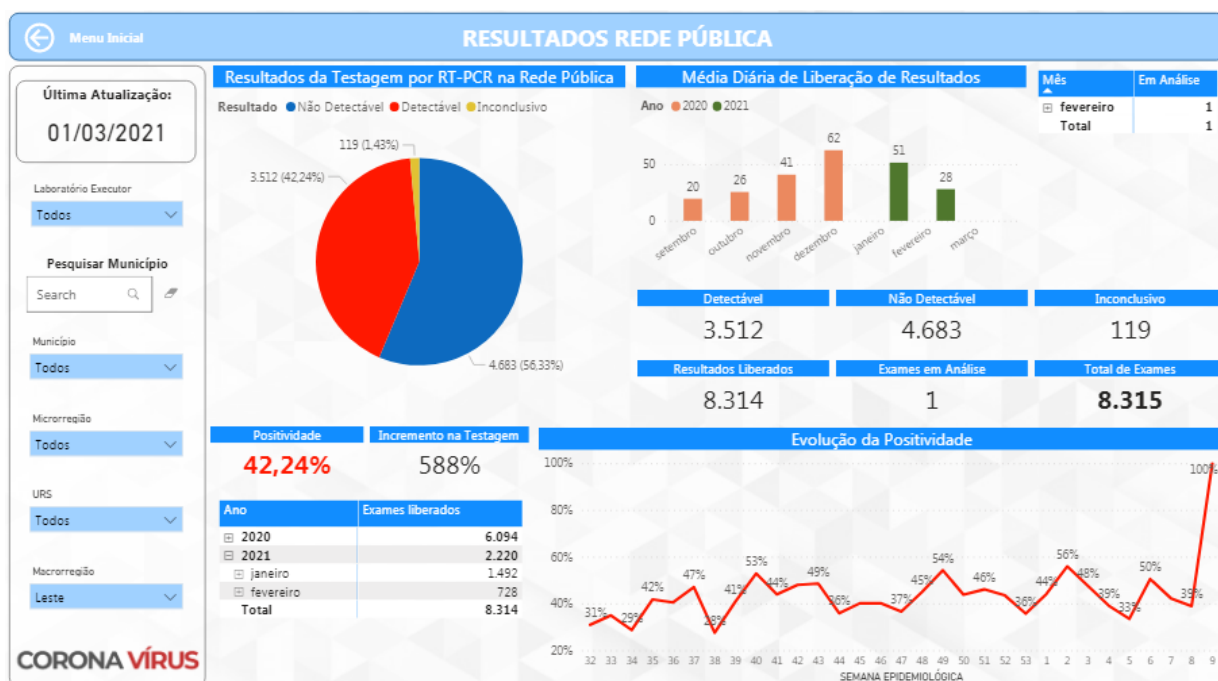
Menu Inicial

RESULTADOS REDE PÚBLICA

Última Atualização:
01/03/2021

Laboratório Executor
Todos

Pesquisar Município
Search

Município
Todos

Microrregião
Todos

URS
Todos

Macrorregião
Leste

CORONA VÍRUS

Resultados da Testagem por RT-PCR na Rede Pública
Resultado ● Não Detectável ● Detectável ● Inconclusivo
119 (1,43%)
3.512 (42,24%)
4.683 (56,33%)

Média Diária de Liberação de Resultados
Ano ● 2020 ● 2021
50
0
20 26 41 62 51 28
setembro outubro novembro dezembro janeiro fevereiro março

| Mês | Em Análise |
|---|---|
| ⊞ fevereiro | 1 |
| Total | 1 |

Detectável
3.512
Não Detectável
4.683
Inconclusivo
119
Resultados Liberados
8.314
Exames em Análise
1
Total de Exames
8.315

Positividade
42,24%
Incremento na Testagem
588%

| Ano | Exames liberados |
|---|---|
| ⊞ 2020 | 6.094 |
| ⊟ 2021 | 2.220 |
| ⊞ janeiro | 1.492 |
| ⊞ fevereiro | 728 |
| Total | 8.314 |

Evolução da Positividade
100%
80%
60%
40%
20%
31% 29% 42% 47% 28% 41% 53% 44% 49% 36% 37% 45% 54% 46% 36% 44% 56% 48% 39% 33% 50% 39% 100%
32 33 34 35 36 37 38 39 40 41 42 43 44 45 46 47 48 49 50 51 52 53 1 2 3 4 5 6 7 8 9
SEMANA EPIDEMIOLÓGICA